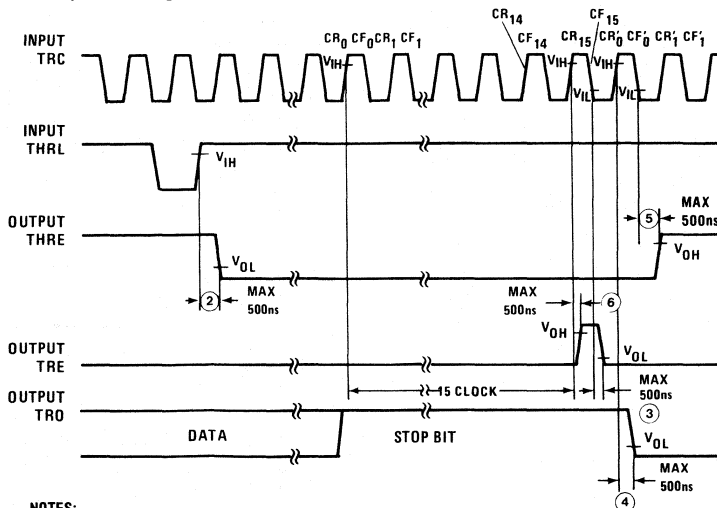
INPUT TRC

$CR_0$ $CF_0$ $CR_1$ $CF_1$

$V_{IH}$

$CR_{14}$

$CF_{14}$

$CR_{15}$

$CF_{15}$

$CR'_0$ $CF'_0$ $CR'_1$ $CF'_1$

$V_{IH}$

$V_{IH}$

$V_{IL}$

$V_{IL}$

INPUT THRL

$V_{IH}$

OUTPUT THRE

$V_{OL}$

2

MAX 500ns

MAX 500ns

5

$V_{OH}$

MAX 500ns

6

$V_{OH}$

OUTPUT TRE

$V_{OL}$

15 CLOCK

MAX 500ns

3

OUTPUT TRO

DATA

STOP BIT

$V_{OL}$

MAX 500ns

4

NOTES: